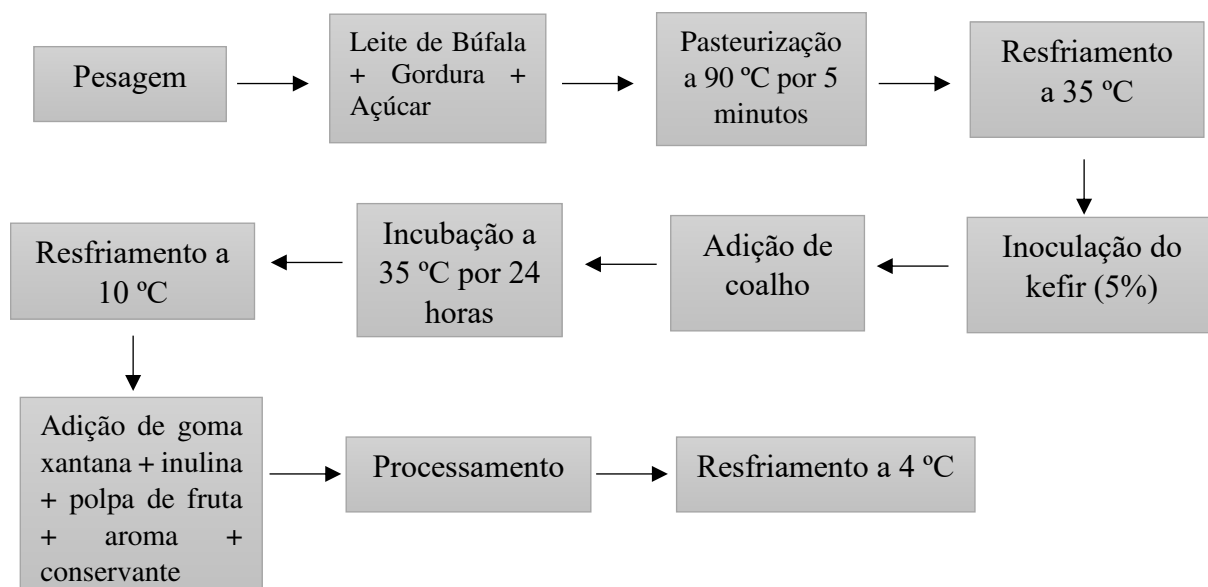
Pesagem

Leite de Búfala + Gordura + Açúcar

Pasteurização a 90 ºC por 5 minutos

Resfriamento a 35 ºC

Inoculação do kefir (5%)

Adição de coalho

Incubação a 35 ºC por 24 horas

Resfriamento a 10 ºC

Adição de goma xantana + inulina + polpa de fruta + aroma + conservante

Processamento

Resfriamento a 4 ºC